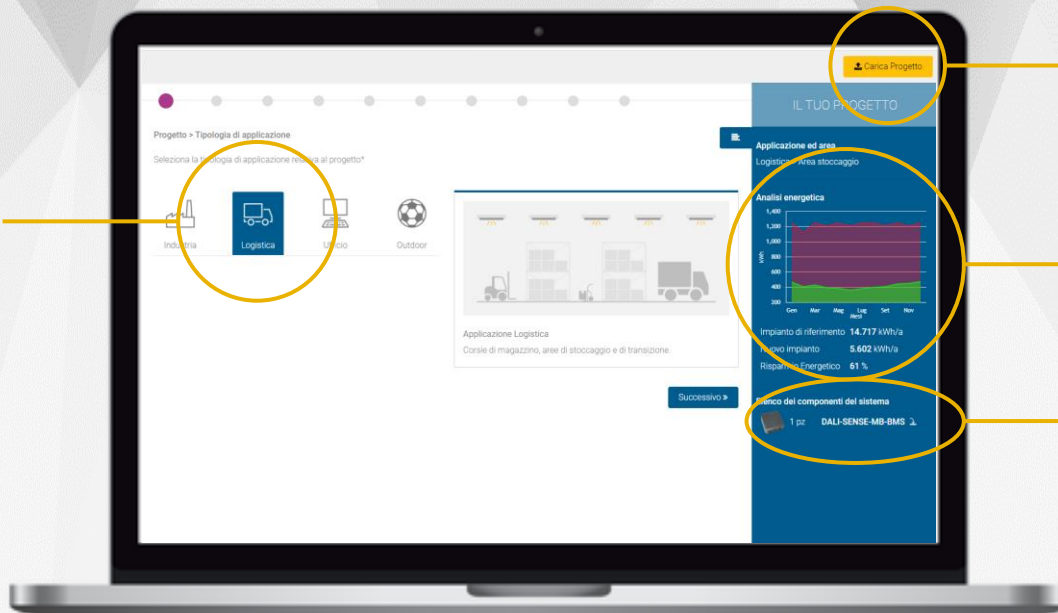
Carica Progetto

IL TUO PROGETTO

Progetto > Tipologia di applicazione

Seleziona la tipologia di applicazione relativa al progetto*

Industria

Logistica

Ufficio

Outdoor

Applicazione Logistica

Corsie di magazzino, aree di stoccaggio e di transizione.

Successivo »

Applicazione ed area

Logistica - Area stoccaggio

Analisi energetica

1,400

1,200

1,000

800

600

400

200

kWh

Gen

Mar

Mag

Lug

Mesi

Set

Nov

Impianto di riferimento 14.717 kWh/a

Nuovo impianto 5.602 kWh/a

Risparmio Energetico 61 %

Elenco dei componenti del sistema

1 pz DALI-SENSE-MB-BMS